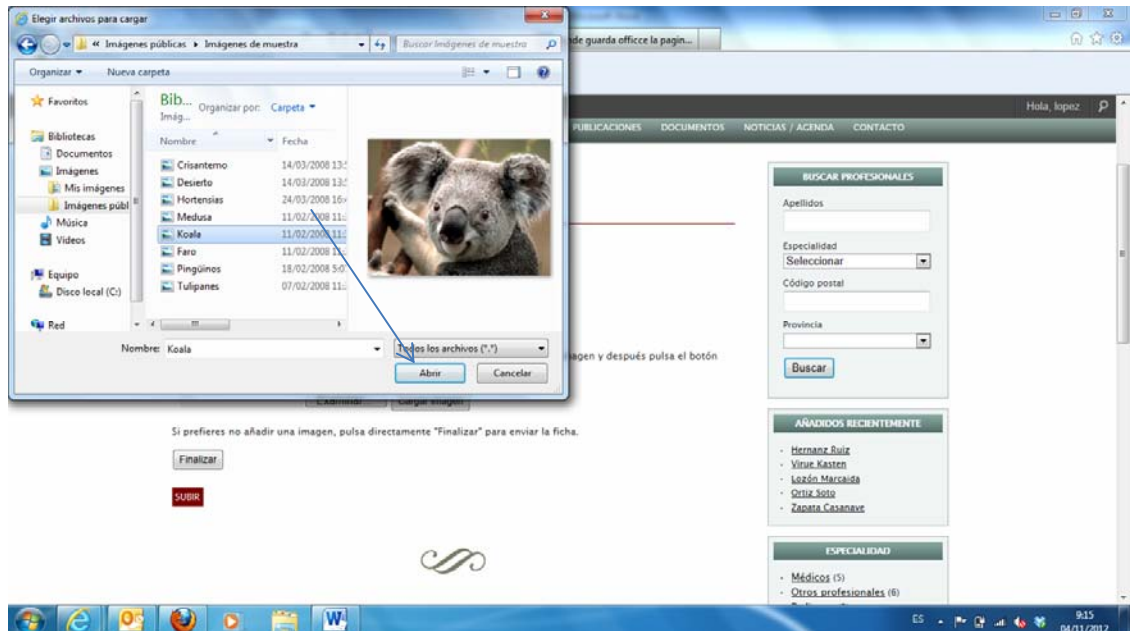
Elegir archivos para cargar

« Imágenes públicas ▸ Imágenes de muestra

Buscar Imágenes de muestra

de guarda officce la pagin...

Organizar ▾ Nueva carpeta

Favoritos

Bibliotecas
Documentos
Imágenes
Mis imágenes
Imágenes públ
Música
Vídeos

Equipo
Disco local (C:)

Red

Bib... Imág...
Organizar por: Carpeta ▾

| Nombre | Fecha |
|---|---|
| Crisantemo | 14/03/2008 13: |
| Desierto | 14/03/2008 13: |
| Hortensias | 24/03/2008 16: |
| Medusa | 11/02/2008 11: |
| Koala | 11/02/2008 11: |
| Faro | 11/02/2008 11: |
| Pingüinos | 18/02/2008 5:0 |
| Tulipanes | 07/02/2008 11: |

Nombre: Koala

Todos los archivos (*.*)

Abrir Cancelar

Hola, lopez

PUBLICACIONES DOCUMENTOS NOTICIAS / AGENDA CONTACTO

BUSCAR PROFESIONALES

Apellidos

Especialidad
Seleccionar

Código postal

Provincia

Buscar

agen y después pulsa el botón

Examinar... Cargar imagen

Si prefieres no añadir una imagen, pulsa directamente "Finalizar" para enviar la ficha.

Finalizar

SUBIR

AÑADIDOS RECIENTEMENTE

Hernanz Ruiz
Virue Kasten
Lozón Marcaida
Ortiz Soto
Zapata Casanave

ESPECIALIDAD

Médicos (5)
Otros profesionales (6)

ES

9:15
04/11/2012